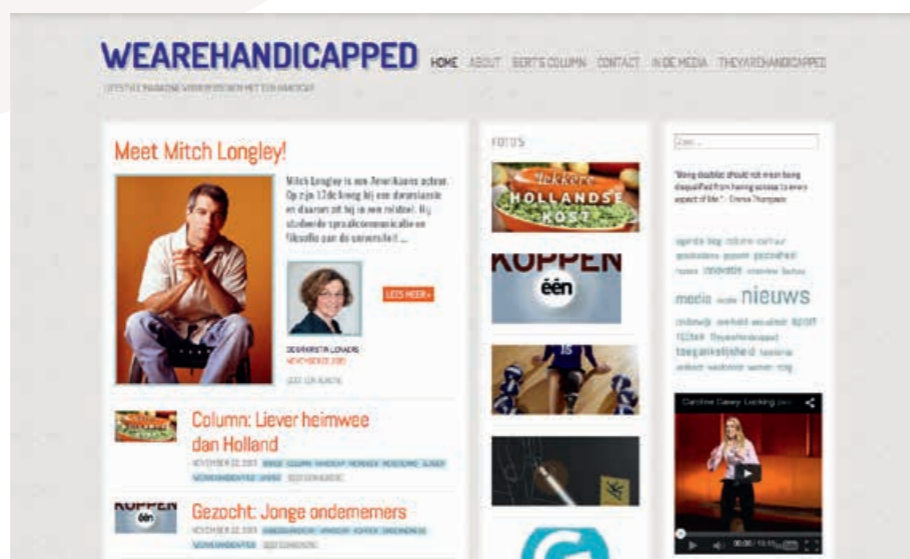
WEAREHANDICAPPED HOME ABOUT BERT'S COLUMN CONTACT IN DE MEDIA THEYAREHANDICAPPED

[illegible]

Meet Mitch Longley!

Mitch Longley is een Amerikaans acteur. Op zijn 17de kreeg hij een dwarslaesie en daarom zit hij in een rolstoel. Hij studeerde spraakcommunicatie en filosofie aan de universiteit ...

LEES MEER »

DOOR KRISTIN LENAERS
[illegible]
LEES EEN REACTIE

Column: Liever heimwee dan Holland

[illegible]

Gezocht: Jonge ondernemers

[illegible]

FOTO'S

Lekkere HOLLANDSE KOST

KOPPEN één

Zoek ...

"Being disabled should not mean being disqualified from having access to every aspect of life." - Emma Thompson

agenda blog column cultuur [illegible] gezondheid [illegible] innovatie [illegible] media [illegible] nieuws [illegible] sport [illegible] toegankelijkheid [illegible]

Caroline Casey Looking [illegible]

00:00 / 13:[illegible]